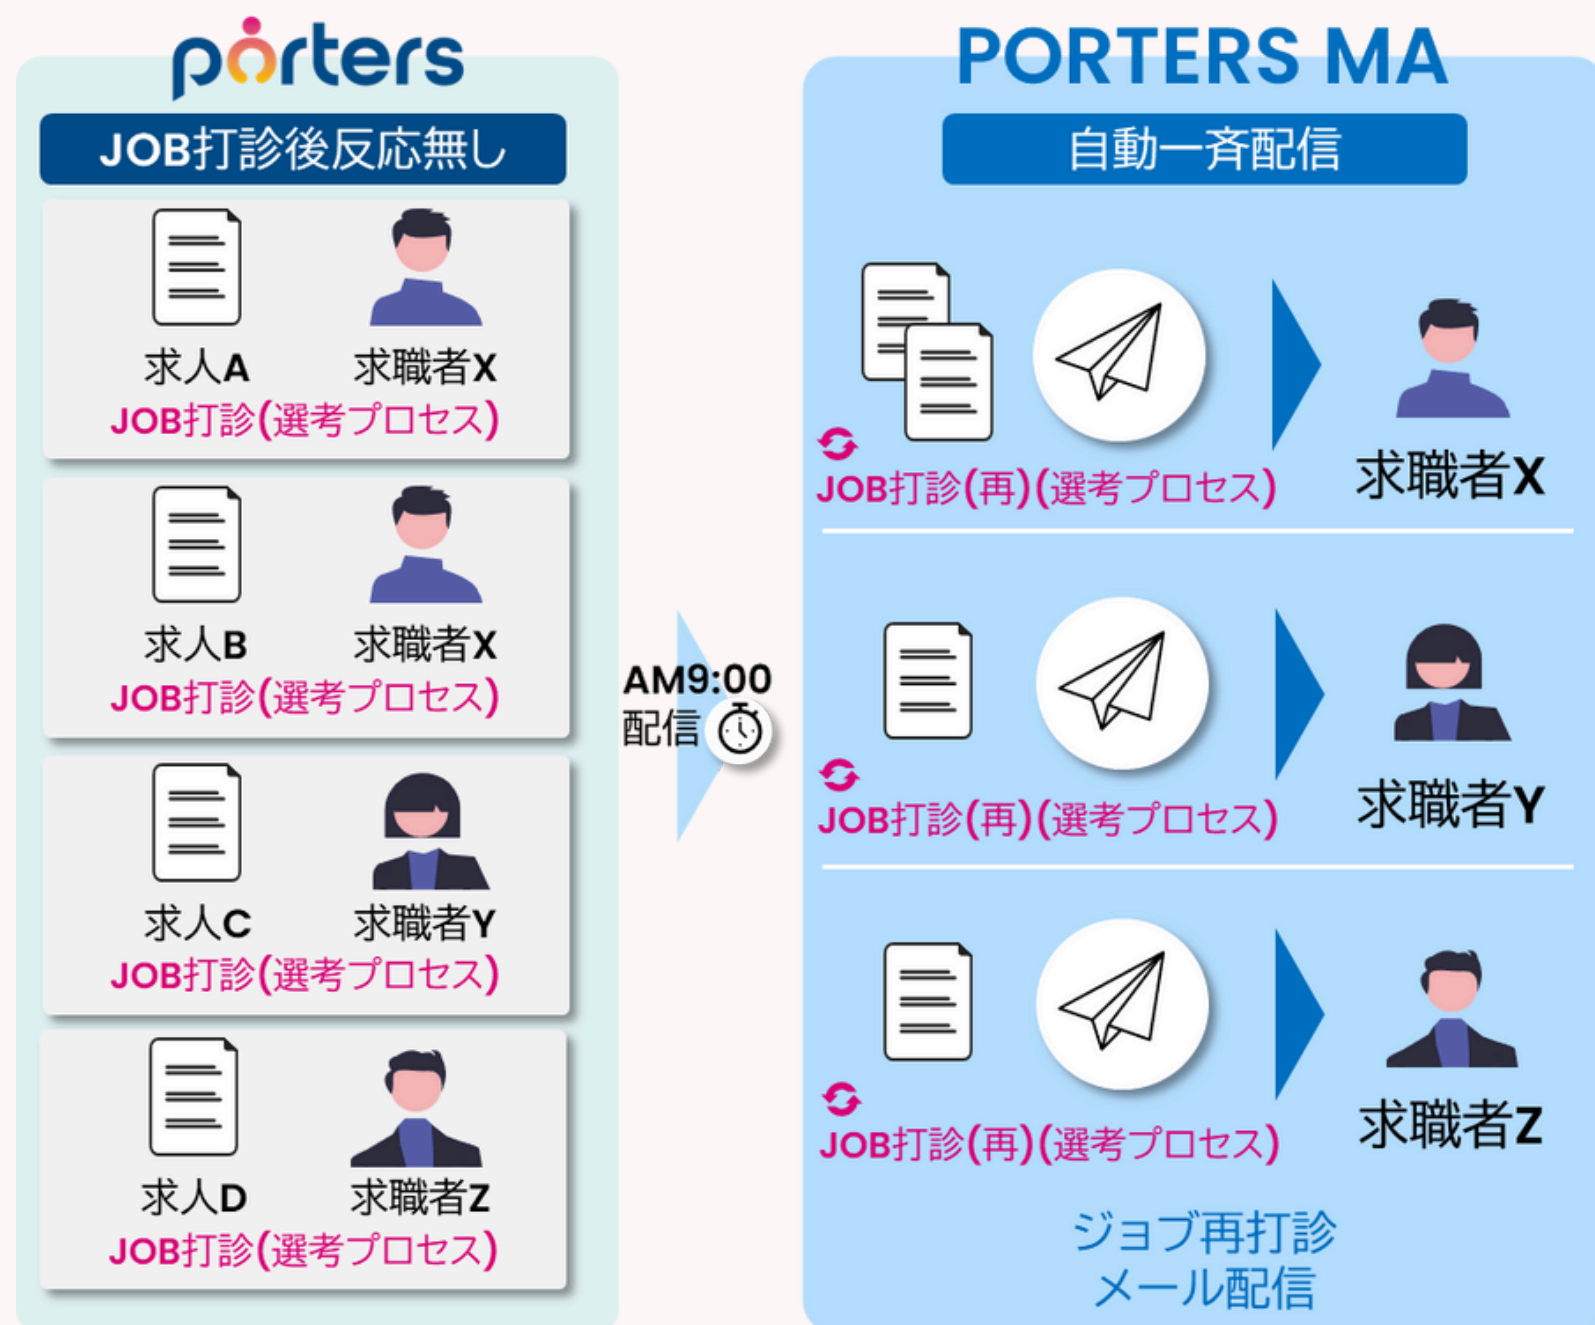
porters

JOB打診後反応無し

求人A 求職者X
JOB打診(選考プロセス)

求人B 求職者X
JOB打診(選考プロセス)

求人C 求職者Y
JOB打診(選考プロセス)

求人D 求職者Z
JOB打診(選考プロセス)

AM9:00
配信

PORTERS MA

自動一斉配信

JOB打診(再)(選考プロセス)
求職者X

JOB打診(再)(選考プロセス)
求職者Y

JOB打診(再)(選考プロセス)
求職者Z

ジョブ再打診
メール配信